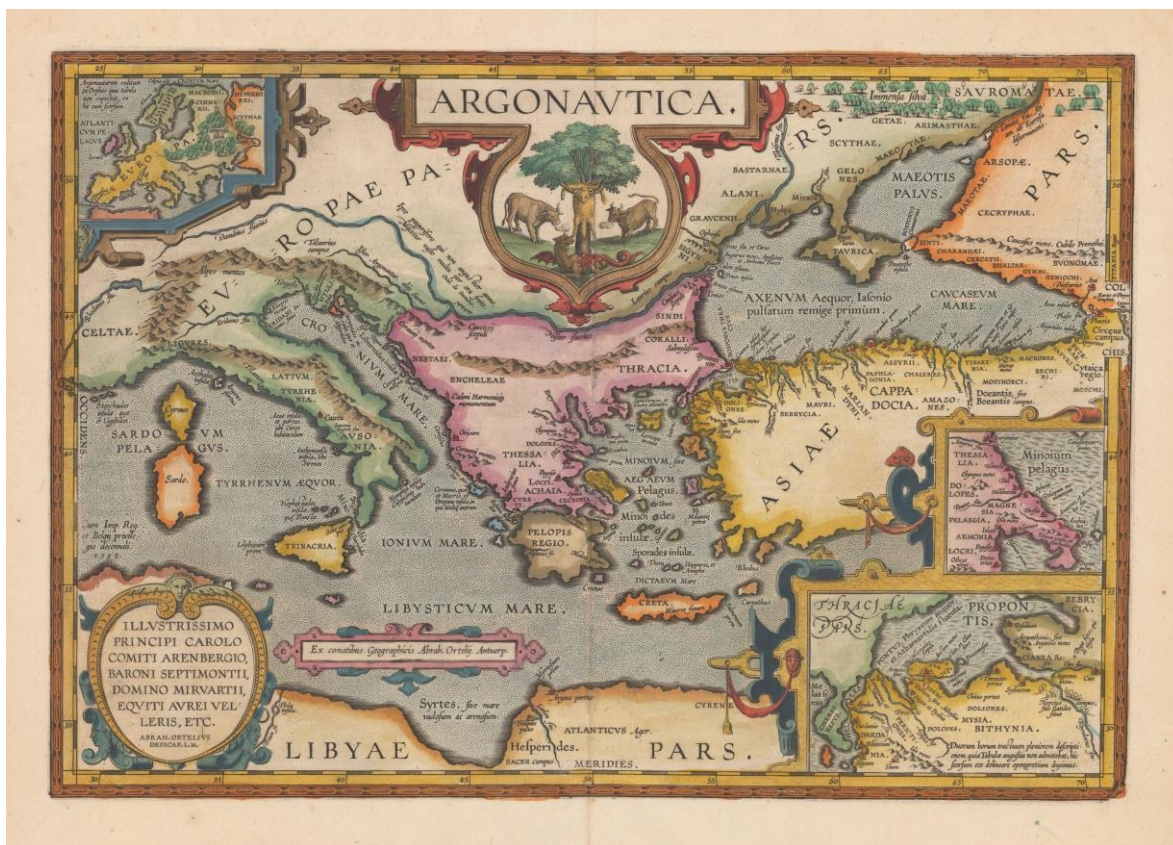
ARGONAVTICA.

EV RO PAE PA RS.

SAVROMATAE.

Immensa silva

SCYTHAE.

GETAE. ARIMASTHAE.

BASTARNAE

GELONES

MAEOTIS PALVS.

ARSOPAE

PARS.

ALANI.

TAVRICA.

CECRYPHAE.

Caucasus mons.

AXENVM Aequor, Iasonio pulsatum remige primum.

CAVCASEVM MARE.

COL CHIS.

Circaeus campus.

Alpes montes

CELTAE.

CRO NIVM MARE.

LATIVM.

TYRRHENIA.

AVSONIA.

THRACIA.

SINDI

CORALLI.

NESTAEI.

ENCHELEAE

THESSALIA.

MINOIVM, siue AEGAEVM Pelagus.

Minois des insulae.

Sporades insulae.

PELOPIS REGIO.

ACHAIA

Locri

DOLIONES.

BEBRYCIA.

PAPHLAGONIA.

ASSYRII.

CAPPADOCIA.

AMAZONES.

MAVRI.

ASIAE

SARDO VM PELA GVS.

Cyrnus.

Sardo.

TYRRHENVM AEQVOR.

TRINACRIA.

IONIVM MARE.

LIBYSTICVM MARE.

CRETA.

DICTAEVM Mare

OCCIDENS.

Cum Imp. Reg. et Belgii priuilegio decennali.

ILLVSTRISSIMO PRINCIPI CAROLO COMITI ARENBERGIO, BARONI SEPTIMONTII, DOMINO MIRVARTII, EQVITI AVREI VELLERIS, ETC. ABRAH. ORTELIVS DEDICAB. L.M.

Ex conatibus Geographicis Abrah. Ortelij Antuerp.

LIBYAE PARS.

Syrtes, siue mare vadosum ac arenosum

Hesperides.

ATLANTICVS Agr.

CYRENE.

MERIDIES.

Minoium pelagus.

THESSALIA.

DOLOPES.

MAGNESIA.

PELASGIA.

AEMONIA.

LOCRI.

THRACIAE PARS.

PROPONTIS.

BEBRYCIA.

DOLIONES.

MYSIA.

BITHYNIA.

DOLIONES.

Duarum harum tractuum plenioreum descriptionem, quia Tabula angustia non admittebat, seorsum hic delineare operae pretium duximus.

Argonautarum reditum ex Orpheo quae tabula non capiebat, in hac exprimimus.

ATLANTICVM PELAGVS.

EVRO

MACROBII.

CIMMERII.

SCYTHAE.

HYPERBOREI.